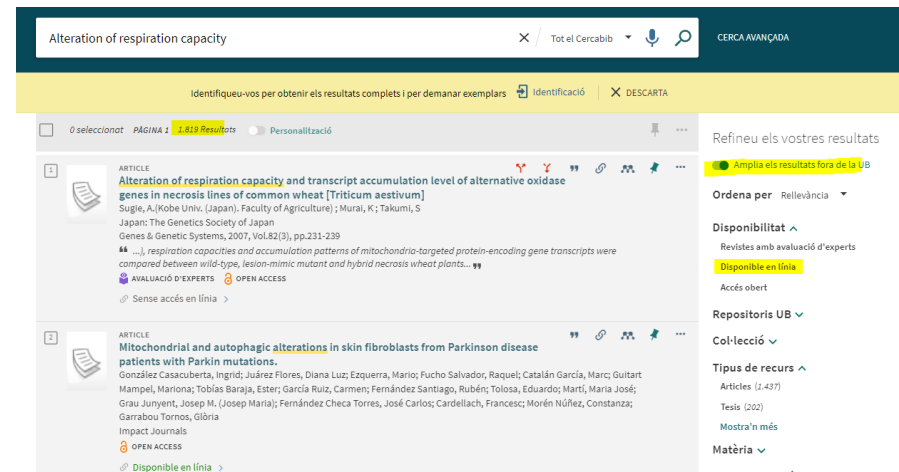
Alteration of respiration capacity

Tot el Cercabib

CERCA AVANÇADA

Identifiqueu-vos per obtenir els resultats complets i per demanar exemplars  Identificació  DESCARTA

0 seleccionat  PÀGINA 1  1.819 Resultats  Personalització

Refineu els vostres resultats

Amplia els resultats fora de la UB

Ordena per  Rellevància

Disponibilitat

Revistes amb avaluació d'experts

Disponible en línia

Accés obert

Repositoris UB

Col·lecció

Tipus de recurs

Articles (1.437)

Tesis (202)

Mostra'n més

Matèria

1

ARTICLE

Alteration of respiration capacity and transcript accumulation level of alternative oxidase genes in necrosis lines of common wheat [Triticum aestivum]

Sugie, A.(Kobe Univ. (Japan). Faculty of Agriculture) ; Murai, K ; Takumi, S

Japan: The Genetics Society of Japan

Genes & Genetic Systems, 2007, Vol.82(3), pp.231-239

“ ...), respiration capacities and accumulation patterns of mitochondria-targeted protein-encoding gene transcripts were compared between wild-type, lesion-mimic mutant and hybrid necrosis wheat plants... ”

AVALUACIÓ D'EXPERTS  OPEN ACCESS

Sense accés en línia

2

ARTICLE

Mitochondrial and autophagic alterations in skin fibroblasts from Parkinson disease patients with Parkin mutations.

González Casacuberta, Ingrid; Juárez Flores, Diana Luz; Ezquerra, Mario; Fucho Salvador, Raquel; Catalán García, Marc; Guitart Mampel, Mariona; Tobías Baraja, Ester; García Ruiz, Carmen; Fernández Santiago, Rubén; Tolosa, Eduardo; Martí, Maria José; Grau Junyent, Josep M. (Josep Maria); Fernández Checa Torres, José Carlos; Cardellach, Francesc; Morén Núñez, Constanza; Garrabou Tornos, Glòria

Impact Journals

OPEN ACCESS

Disponible en línia